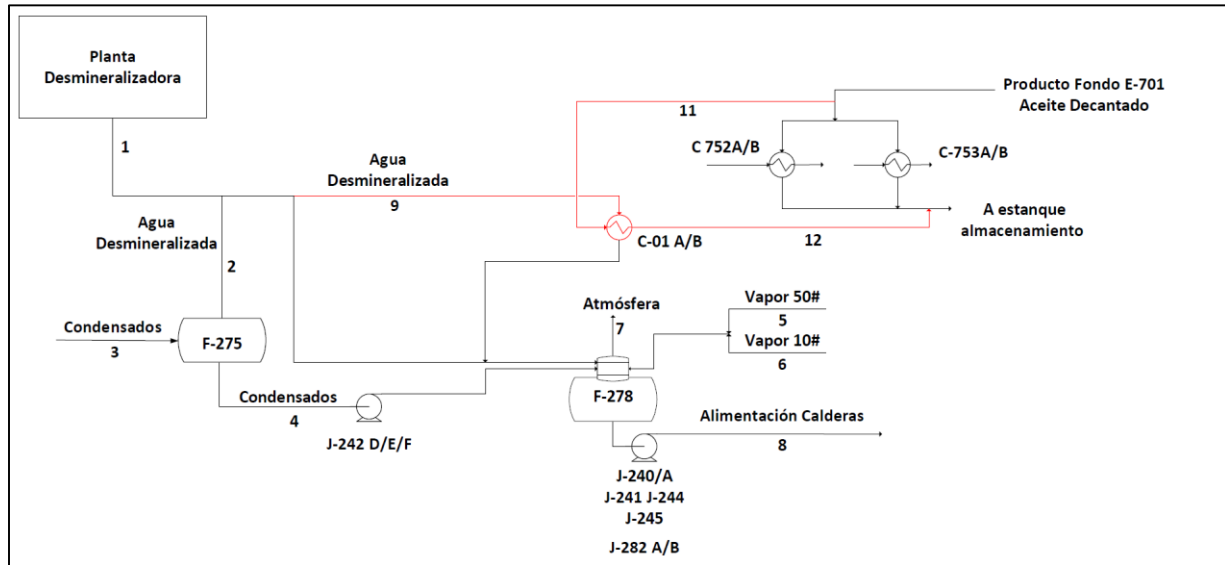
Planta Desmineralizadora

1

Producto Fondo E-701
Aceite Decantado

11

C 752A/B

C-753A/B

Agua Desmineralizada

9

A estanque almacenamiento

Agua Desmineralizada

C-01 A/B

12

2

Atmósfera

7

Vapor 50#

5

Vapor 10#

6

Condensados

3

F-275

Condensados

4

F-278

Alimentación Calderas

8

J-242 D/E/F

J-240/A
J-241 J-244
J-245

J-282 A/B